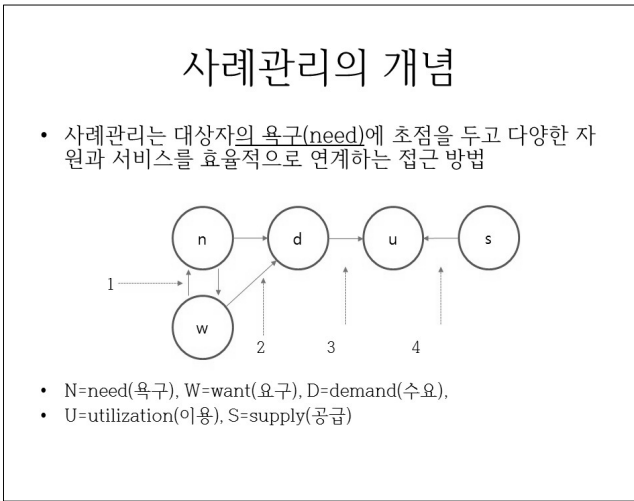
사례관리의 개념

• 사례관리는 대상자의 욕구(need)에 초점을 두고 다양한 자원과 서비스를 효율적으로 연계하는 접근 방법

n
d
u
s
w
1
2
3
4

• N=need(욕구), W=want(요구), D=demand(수요),
• U=utilization(이용), S=supply(공급)